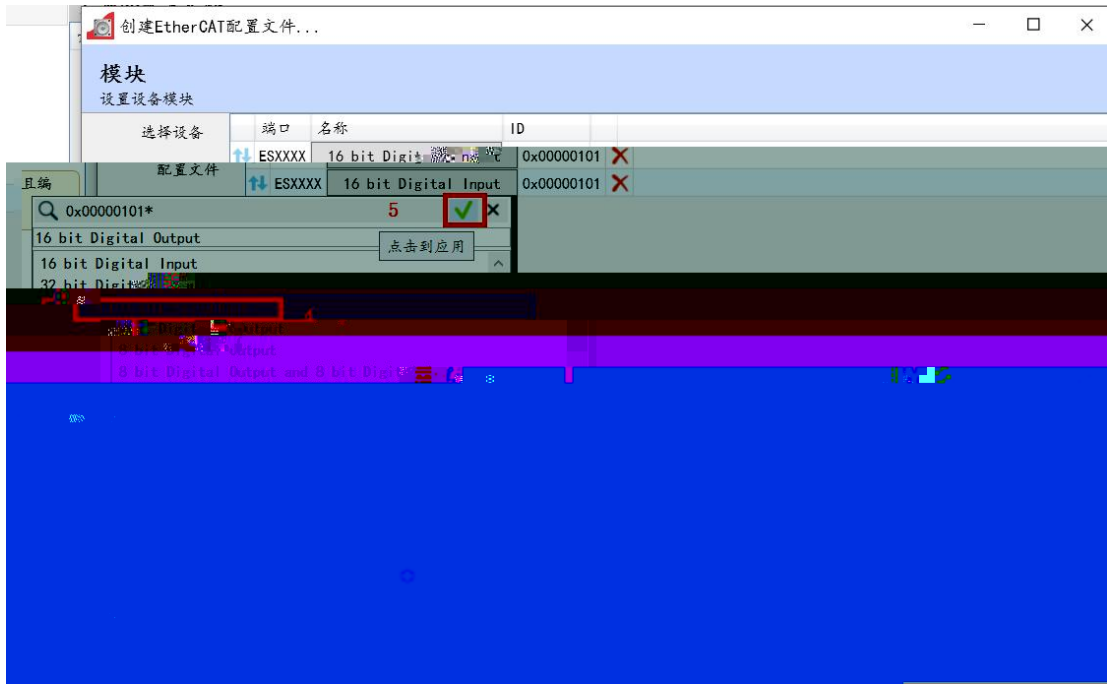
创建EtherCAT配置文件...

模块
设置设备模块

选择设备
配置文件

| | 端口 | 名称 | ID | |
|---|---|---|---|---|
| ⇅ | ESXXXX | 16 bit Digi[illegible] | 0x00000101 | ✕ |
| ⇅ | ESXXXX | 16 bit Digital Input | 0x00000101 | ✕ |

且编

0x00000101*
5
点击到应用
16 bit Digital Output
16 bit Digital Input
32 bit Digi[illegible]
4
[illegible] Digi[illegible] Output
8 bit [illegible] Output
8 bit Digital Output and 8 bit Dig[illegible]